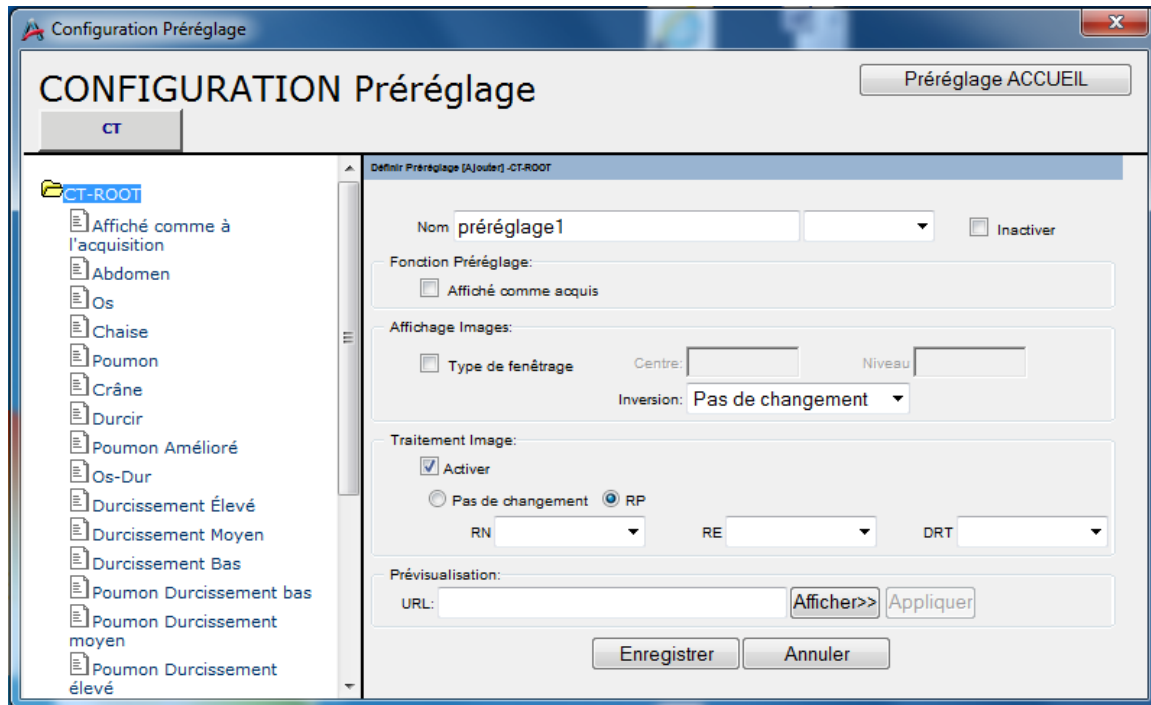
Configuration Préréglage

CONFIGURATION Préréglage

Préréglage ACCUEIL

CT

CT-ROOT
Affiché comme à l'acquisition
Abdomen
Os
Chaise
Poumon
Crâne
Durcir
Poumon Amélioré
Os-Dur
Durcissement Élevé
Durcissement Moyen
Durcissement Bas
Poumon Durcissement bas
Poumon Durcissement moyen
Poumon Durcissement élevé

Définir Préréglage [Ajouter] -CT-ROOT

Nom préréglage1

Inactiver

Fonction Préréglage:
Affiché comme acquis

Affichage Images:
Type de fenêtrage
Centre:
Niveau
Inversion: Pas de changement

Traitement Image:
Activer
Pas de changement
RP
RN
RE
DRT

Prévisualisation:
URL:
Afficher>>
Appliquer

Enregistrer
Annuler